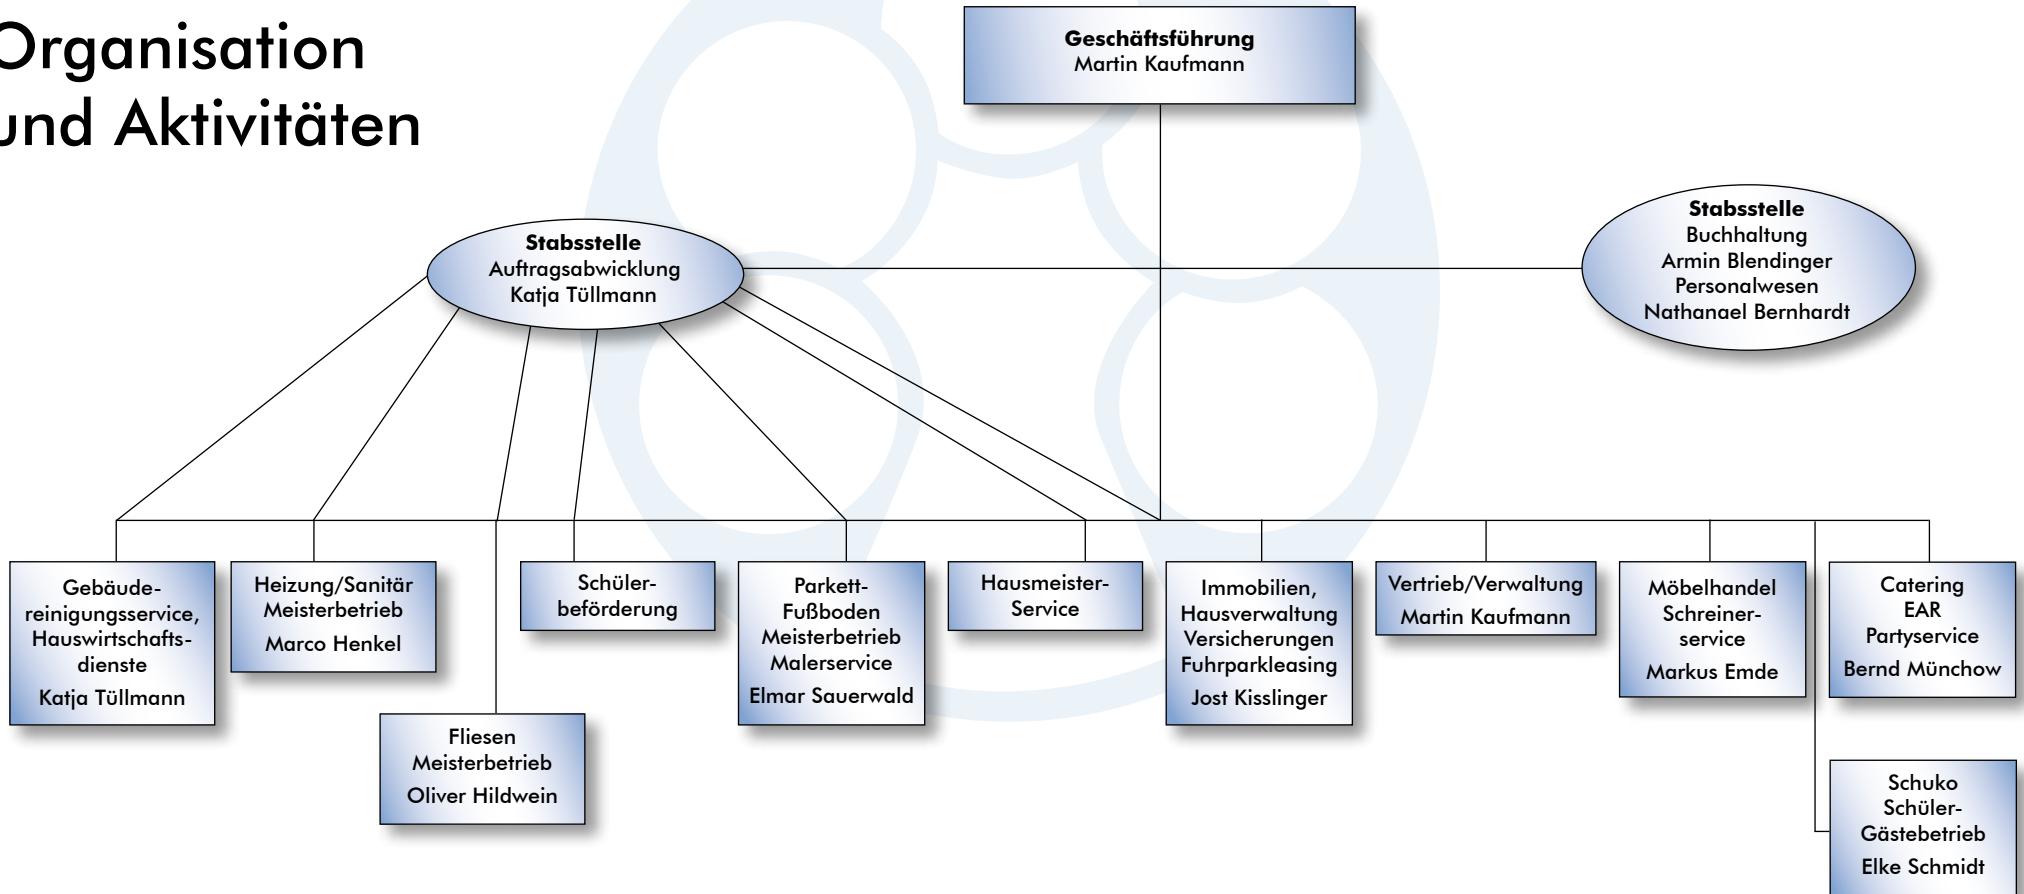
Organisation
und Aktivitäten

**Geschäftsführung**
Martin Kaufmann

**Stabsstelle**
Auftragsabwicklung
Katja Tüllmann

**Stabsstelle**
Buchhaltung
Armin Blendinger
Personalwesen
Nathanael Bernhardt

Gebäudereinigungsservice, Hauswirtschaftsdienste
Katja Tüllmann

Heizung/Sanitär Meisterbetrieb
Marco Henkel

Fliesen Meisterbetrieb
Oliver Hildwein

Schülerbeförderung

Parkett-Fußboden Meisterbetrieb Malerservice
Elmar Sauerwald

Hausmeister-Service

Immobilien, Hausverwaltung Versicherungen Fuhrparkleasing
Jost Kisslinger

Vertrieb/Verwaltung
Martin Kaufmann

Möbelhandel Schreinerservice
Markus Emde

Catering EAR Partyservice
Bernd Münchow

Schuko Schüler-Gästebetrieb
Elke Schmidt